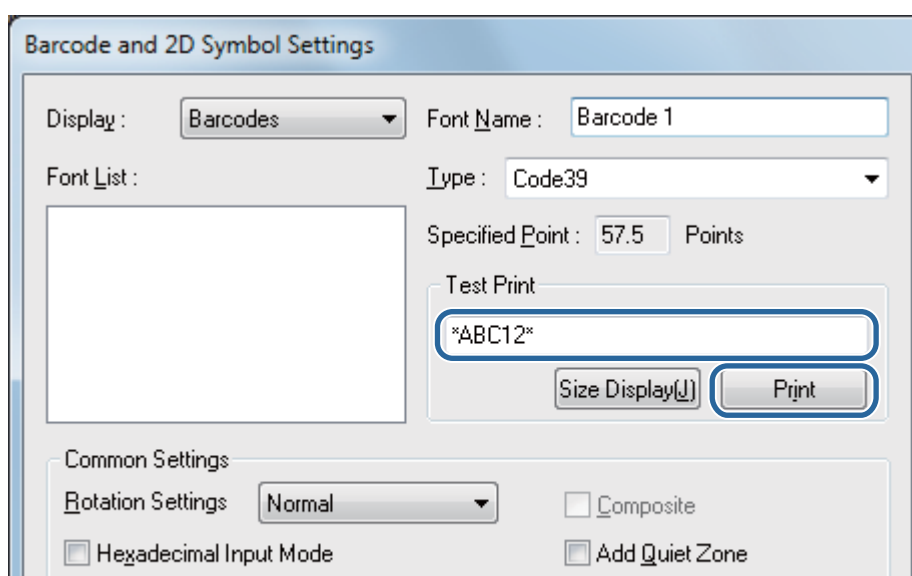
Barcode and 2D Symbol Settings

Display : Barcodes

Font Name : Barcode 1

Font List :

Type : Code39

Specified Point : 57.5 Points

Test Print

*ABC12*

Size Display(J)

Print

Common Settings

Rotation Settings Normal

Composite

Hexadecimal Input Mode

Add Quiet Zone